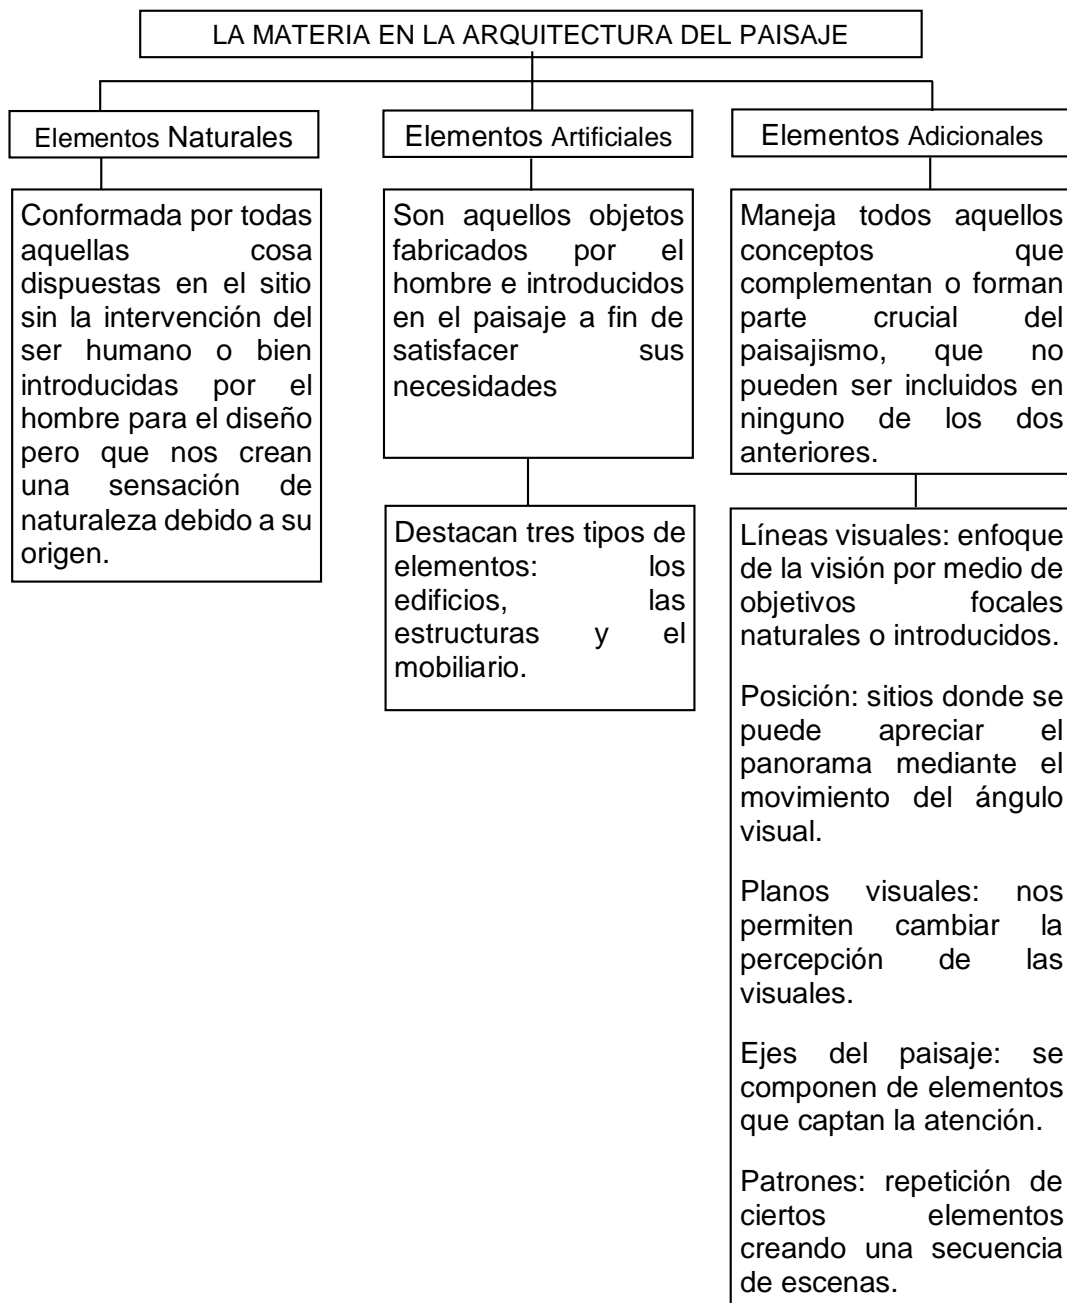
LA MATERIA EN LA ARQUITECTURA DEL PAISAJE

Elementos Naturales

Conformada por todas aquellas cosa dispuestas en el sitio sin la intervención del ser humano o bien introducidas por el hombre para el diseño pero que nos crean una sensación de naturaleza debido a su origen.

Elementos Artificiales

Son aquellos objetos fabricados por el hombre e introducidos en el paisaje a fin de satisfacer sus necesidades

Destacan tres tipos de elementos: los edificios, las estructuras y el mobiliario.

Elementos Adicionales

Maneja todos aquellos conceptos que complementan o forman parte crucial del paisajismo, que no pueden ser incluidos en ninguno de los dos anteriores.

Líneas visuales: enfoque de la visión por medio de objetivos focales naturales o introducidos.

Posición: sitios donde se puede apreciar el panorama mediante el movimiento del ángulo visual.

Planos visuales: nos permiten cambiar la percepción de las visuales.

Ejes del paisaje: se componen de elementos que captan la atención.

Patrones: repetición de ciertos elementos creando una secuencia de escenas.